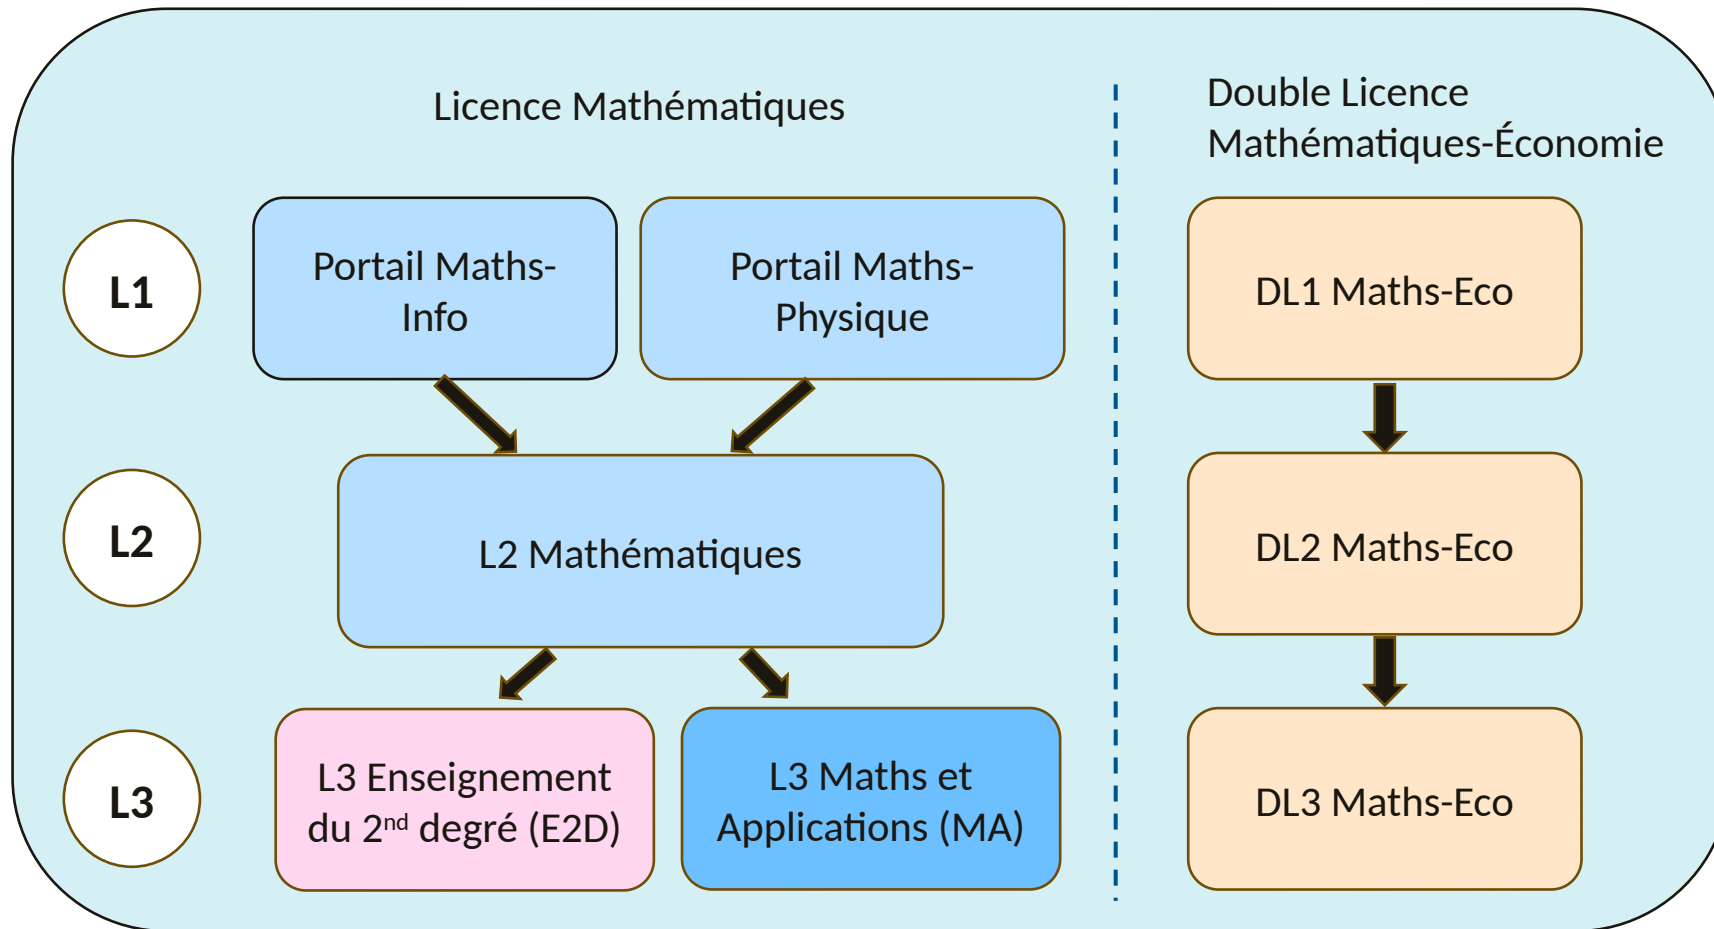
Licence Mathématiques

Double Licence Mathématiques-Économie

L1

Portail Maths-Info

Portail Maths-Physique

DL1 Maths-Eco

L2

L2 Mathématiques

DL2 Maths-Eco

L3

L3 Enseignement du 2$^{nd}$ degré (E2D)

L3 Maths et Applications (MA)

DL3 Maths-Eco